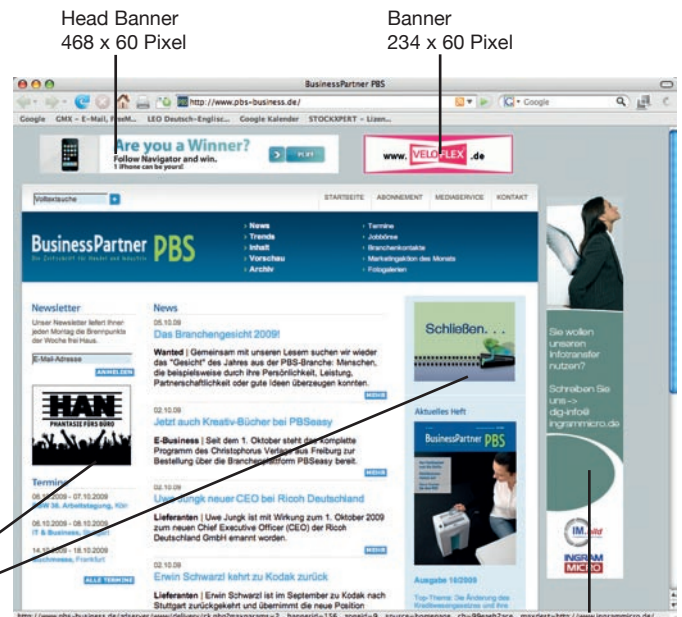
Head Banner
468 x 60 Pixel

Banner
234 x 60 Pixel

BusinessPartner PBS

http://www.pbs-business.de/

Google

Google GMX – E-Mail, FreeM... LEO Deutsch-Englisc... Google Kalender STOCKXPERT – Lizen...

Are you a Winner?
Follow Navigator and win.
1 iPhone can be yours!

PLAY

www. VELOFLEX .de

Volltextsuche

STARTSEITE ABONNEMENT MEDIASERVICE KONTAKT

BusinessPartner PBS

› News
› Trends
› Inhalt
› Vorschau
› Archiv

› Termine
› Jobbörse
› Branchenkontakte
› Marketingaktion des Monats
› Fotogalerien

Newsletter

Unser Newsletter liefert Ihnen jeden Montag die Brennpunkte der Woche frei Haus.

E-Mail-Adresse

ANMELDEN

HAN
PHANTASIE FÜRS BÜRO

Termine

06.10.2009 – 07.10.2009
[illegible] 35. Arbeitstagung, Köln

06.10.2009 – 08.10.2009
IT & Business, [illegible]

14.10.2009 – 18.10.2009
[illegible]messe, Frankfurt

ALLE TERMINE

News

05.10.09
Das Branchengesicht 2009!

Wanted | Gemeinsam mit unseren Lesern suchen wir wieder das "Gesicht" des Jahres aus der PBS-Branche: Menschen, die beispielsweise durch ihre Persönlichkeit, Leistung, Partnerschaftlichkeit oder gute Ideen überzeugen konnten.

MEHR

02.10.09
Jetzt auch Kreativ-Bücher bei PBSeasy

E-Business | Seit dem 1. Oktober steht das komplette Programm des Christophorus Verlags aus Freiburg zur Bestellung über die Branchenplattform PBSeasy bereit.

MEHR

02.10.09
Uwe Jungk neuer CEO bei Ricoh Deutschland

Lieferanten | Uwe Jungk ist mit Wirkung zum 1. Oktober 2009 zum neuen Chief Executive Officer (CEO) der Ricoh Deutschland GmbH ernannt worden.

MEHR

02.10.09
Erwin Schwarzl kehrt zu Kodak zurück

Lieferanten | Erwin Schwarzl ist im September zu Kodak nach Stuttgart zurückgekehrt und übernimmt die neue Position

Schließen. . .

Aktuelles Heft

BusinessPartner PBS

Ausgabe 10/2009

Top-Thema: Die Änderung des Kreislaufwirtschaftsgesetzes und ihre

Sie wollen unseren Infotransfer nutzen?

Schreiben Sie uns ->
dig-info@ingrammicro.de

IM.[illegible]

INGRAM MICRO

http://www.pbs-business.de/adserver/www/delivery/ck.php?oaparams=2__bannerid=156__zoneid=9__source=homepage__cb=99eeab2ace__maxdest=http://www.ingrammicro.de/